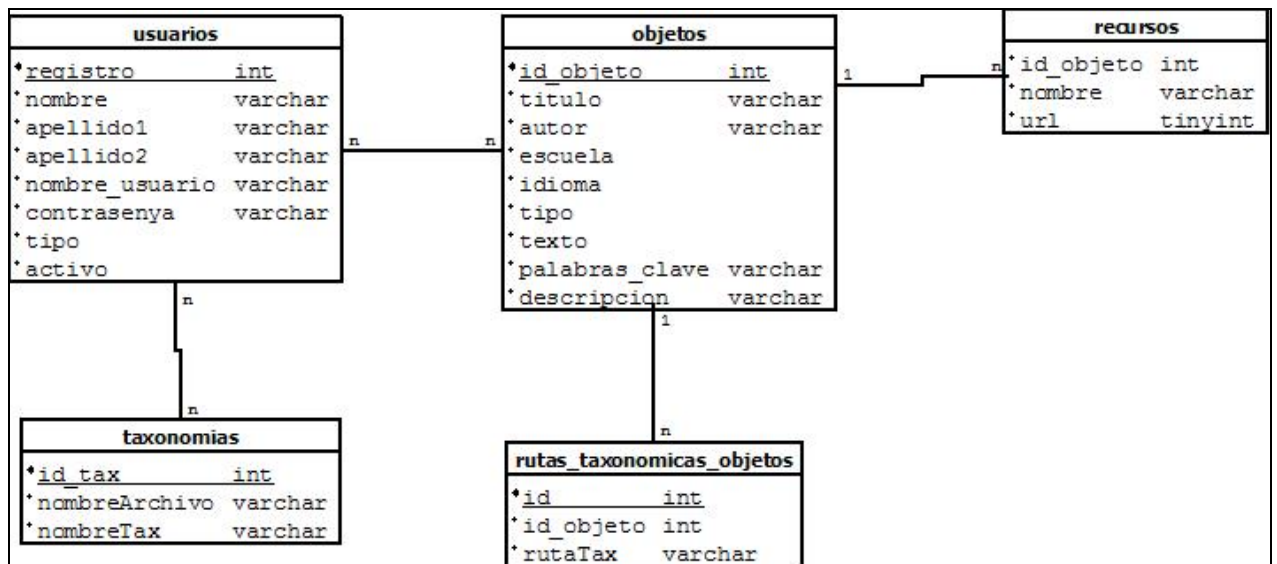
usuarios

| | |
|---|---|
| registro | int |
| nombre | varchar |
| apellido1 | varchar |
| apellido2 | varchar |
| nombre_usuario | varchar |
| contrasenya | varchar |
| tipo | |
| activo | |

n n

objetos

| | |
|---|---|
| id_objeto | int |
| titulo | varchar |
| autor | varchar |
| escuela | |
| idioma | |
| tipo | |
| texto | |
| palabras_clave | varchar |
| descripcion | varchar |

1 n

recursos

| | |
|---|---|
| id_objeto | int |
| nombre | varchar |
| url | tinyint |

n

n

taxonomias

| | |
|---|---|
| id_tax | int |
| nombreArchivo | varchar |
| nombreTax | varchar |

1

n

rutas_taxonomicas_objetos

| | |
|---|---|
| id | int |
| id_objeto | int |
| rutaTax | varchar |